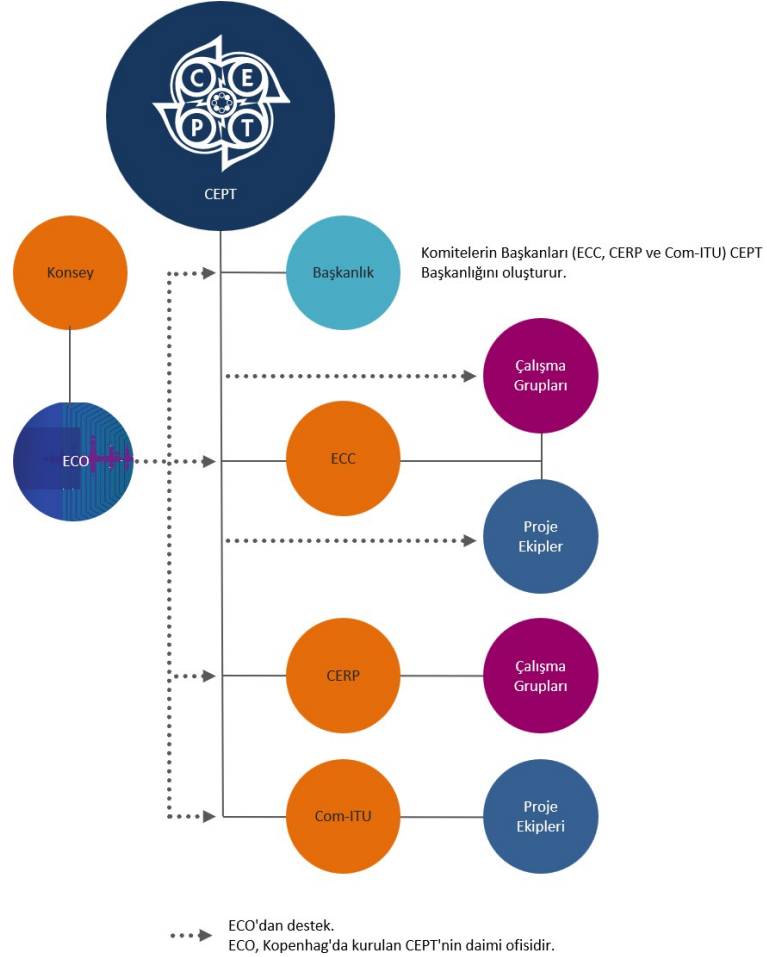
C E P T

CEPT

Konsey

Başkanlık

Komitelerin Başkanları (ECC, CERP ve Com-ITU) CEPT Başkanlığını oluşturur.

Çalışma Grupları

ECO

ECC

Proje Ekipler

CERP

Çalışma Grupları

Com-ITU

Proje Ekipleri

ECO'dan destek.
ECO, Kopenhag'da kurulan CEPT'nin daimi ofisidir.